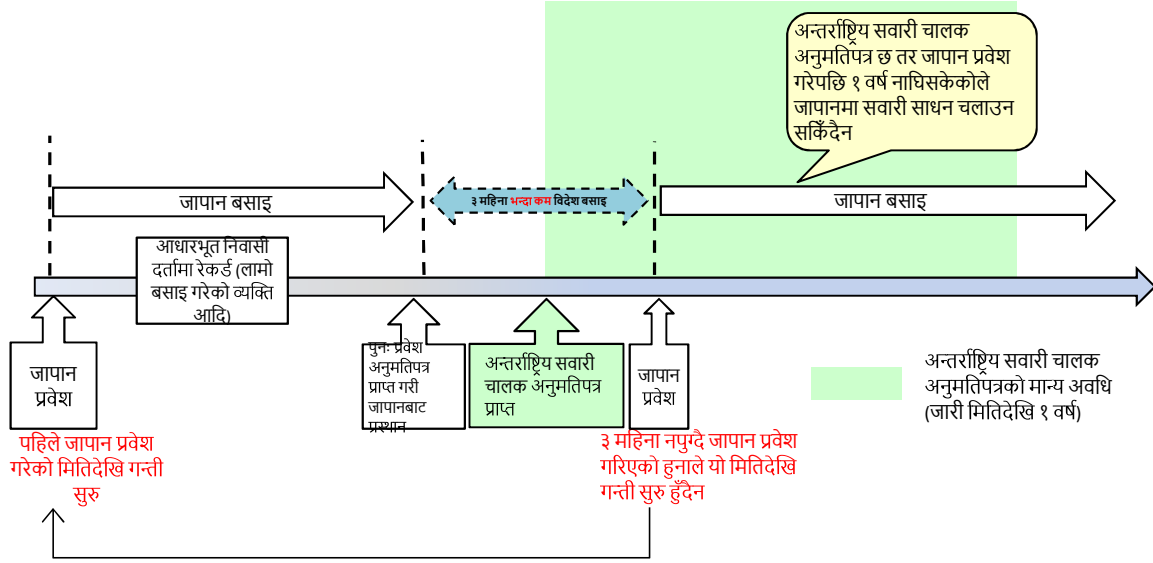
अन्तर्राष्ट्रिय सवारी चालक अनुमतिपत्र छ तर जापान प्रवेश गरेपछि १ वर्ष नाघिसकेकोले जापानमा सवारी साधन चलाउन सकिँदैन

जापान बसाइ

३ महिना भन्दा कम विदेश बसाइ

जापान बसाइ

आधारभूत निवासी दर्तामा रेकर्ड (लामो बसाइ गरेको व्यक्ति आदि)

जापान प्रवेश

पहिले जापान प्रवेश गरेको मितिदेखि गन्ती सुरु

पुनः प्रवेश अनुमतिपत्र प्राप्त गरी जापानबाट प्रस्थान

अन्तर्राष्ट्रिय सवारी चालक अनुमतिपत्र प्राप्त

जापान प्रवेश

३ महिना नपुग्दै जापान प्रवेश गरिएको हुनाले यो मितिदेखि गन्ती सुरु हुँदैन

अन्तर्राष्ट्रिय सवारी चालक अनुमतिपत्रको मान्य अवधि (जारी मितिदेखि १ वर्ष)